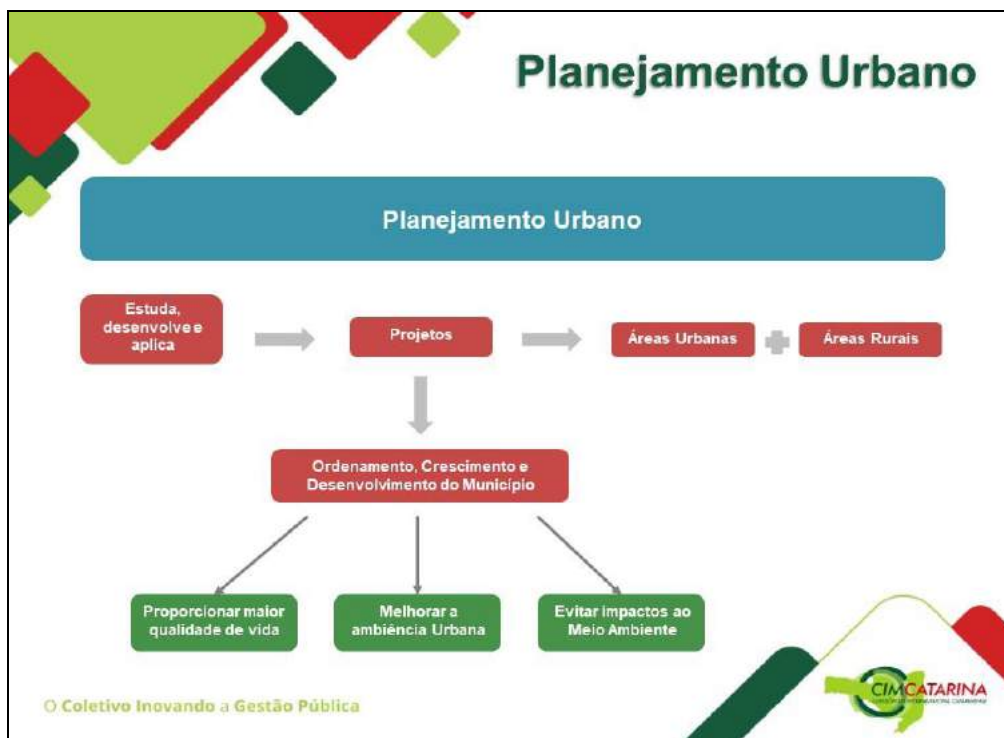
Planejamento Urbano

Planejamento Urbano

Estuda, desenvolve e aplica

Projetos

Áreas Urbanas

Áreas Rurais

Ordenamento, Crescimento e Desenvolvimento do Município

Proporcionar maior qualidade de vida

Melhorar a ambiência Urbana

Evitar impactos ao Meio Ambiente

O Coletivo Inovando a Gestão Pública

CIMCATARINA
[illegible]